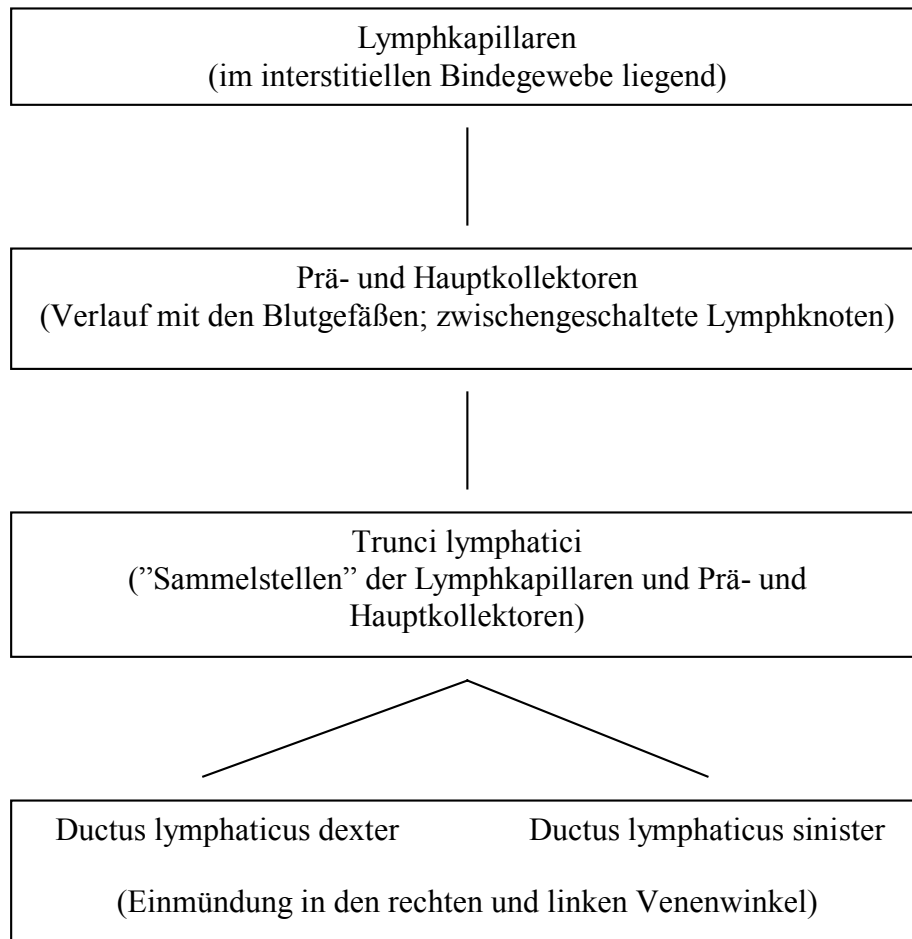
Lymphkapillaren
(im interstitiellen Bindegewebe liegend)

Prä- und Hauptkollektoren
(Verlauf mit den Blutgefäßen; zwischengeschaltete Lymphknoten)

Trunci lymphatici
(”Sammelstellen” der Lymphkapillaren und Prä- und Hauptkollektoren)

Ductus lymphaticus dexter

Ductus lymphaticus sinister

(Einmündung in den rechten und linken Venenwinkel)